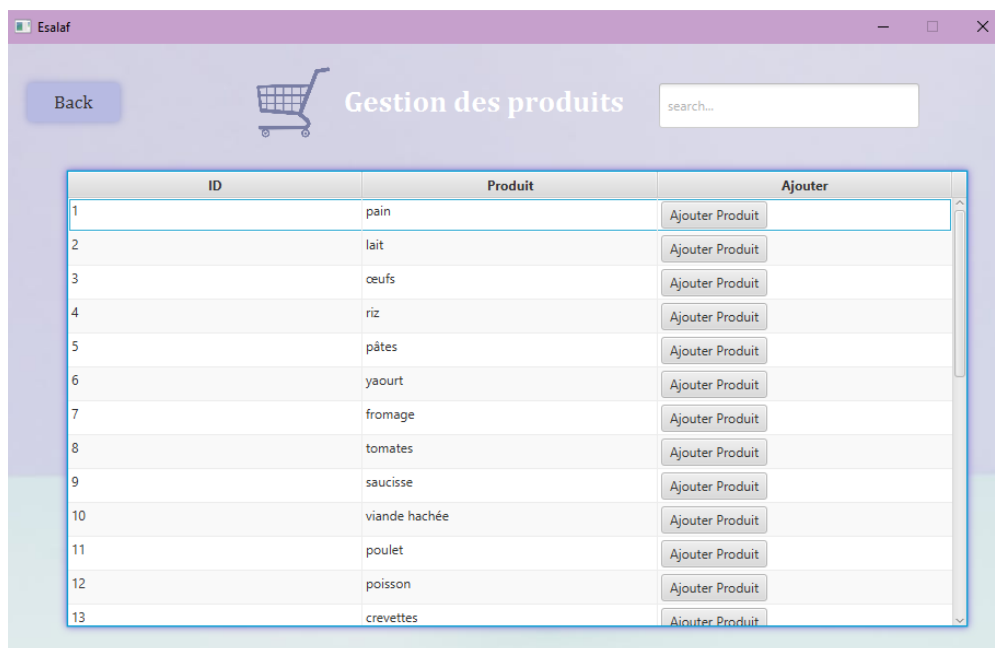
Esalaf

Back

Gestion des produits

search...

| ID | Produit | Ajouter |
|---|---|---|
| 1 | pain | Ajouter Produit |
| 2 | lait | Ajouter Produit |
| 3 | œufs | Ajouter Produit |
| 4 | riz | Ajouter Produit |
| 5 | pâtes | Ajouter Produit |
| 6 | yaourt | Ajouter Produit |
| 7 | fromage | Ajouter Produit |
| 8 | tomates | Ajouter Produit |
| 9 | saucisse | Ajouter Produit |
| 10 | viande hachée | Ajouter Produit |
| 11 | poulet | Ajouter Produit |
| 12 | poisson | Ajouter Produit |
| 13 | crevettes | Ajouter Produit |